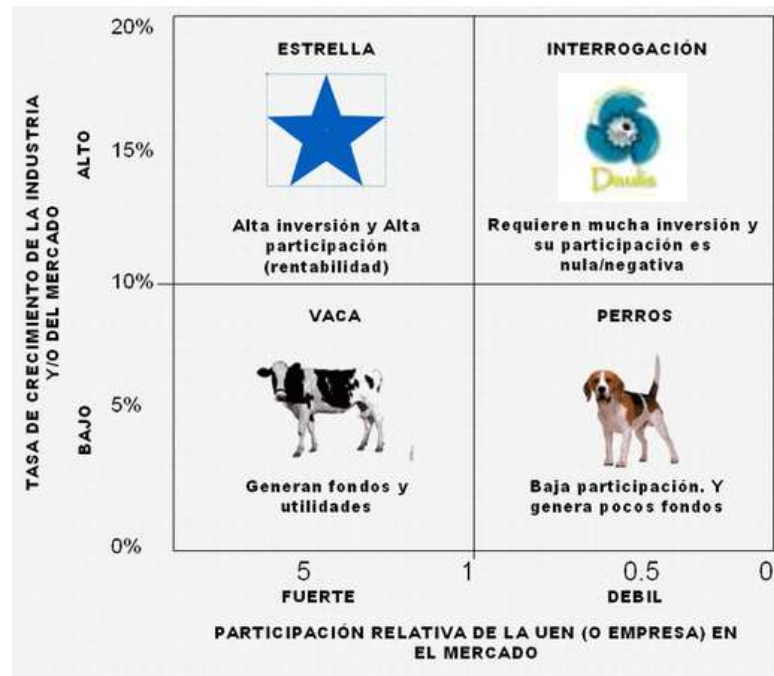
TASA DE CRECIMIENTO DE LA INDUSTRIA Y/O DEL MERCADO

ALTO

BAJO

20%

15%

10%

5%

0%

ESTRELLA

Alta inversión y Alta participación (rentabilidad)

INTERROGACIÓN

Daulia

Requieren mucha inversión y su participación es nula/negativa

VACA

Generan fondos y utilidades

PERROS

Baja participación. Y genera pocos fondos

5

1

0.5

0

FUERTE

DEBIL

PARTICIPACIÓN RELATIVA DE LA UEN (O EMPRESA) EN EL MERCADO